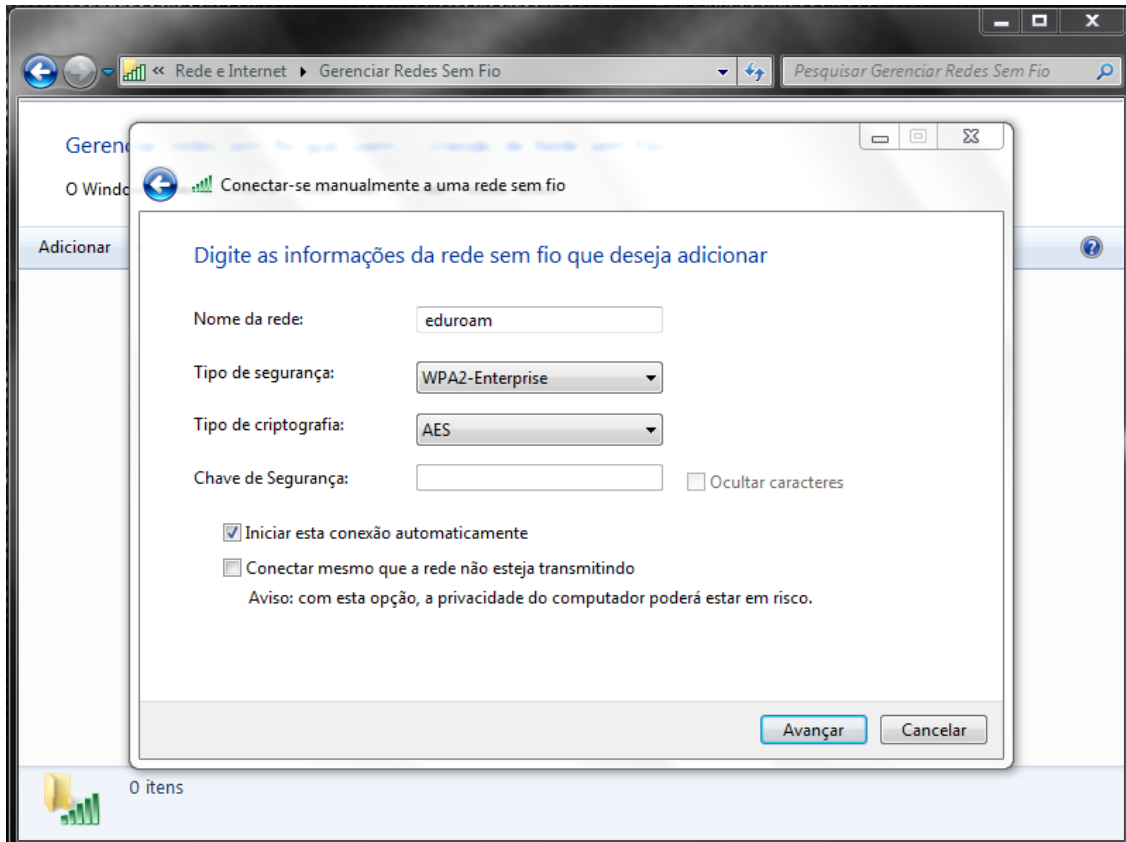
« Rede e Internet ▸ Gerenciar Redes Sem Fio

Pesquisar Gerenciar Redes Sem Fio

Gerenc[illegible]

O Windo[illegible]

Adicionar

Conectar-se manualmente a uma rede sem fio

Digite as informações da rede sem fio que deseja adicionar

Nome da rede: eduroam

Tipo de segurança: WPA2-Enterprise

Tipo de criptografia: AES

Chave de Segurança:

Ocultar caracteres

Iniciar esta conexão automaticamente

Conectar mesmo que a rede não esteja transmitindo

Aviso: com esta opção, a privacidade do computador poderá estar em risco.

Avançar

Cancelar

0 itens